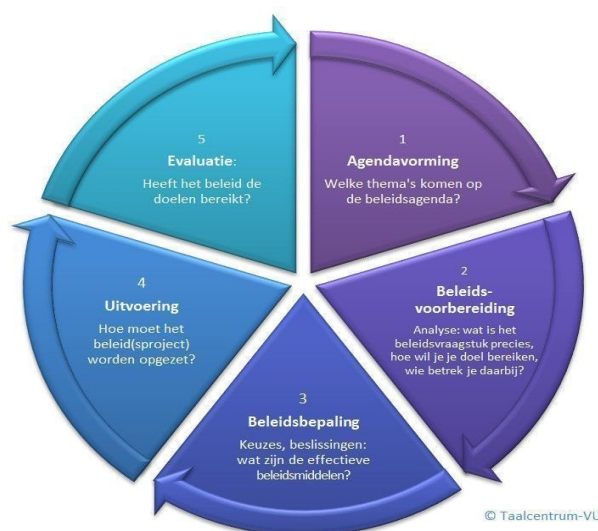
5
Evaluatie:
Heeft het beleid de doelen bereikt?

1
Agendavorming
Welke thema's komen op de beleidsagenda?

2
Beleids-voorbereiding
Analyse: wat is het beleidsvraagstuk precies, hoe wil je je doel bereiken, wie betrek je daarbij?

3
Beleidsbepaling
Keuzes, beslissingen: wat zijn de effectieve beleidsmiddelen?

4
Uitvoering
Hoe moet het beleid(sproject) worden opgezet?

© Taalcentrum-VU